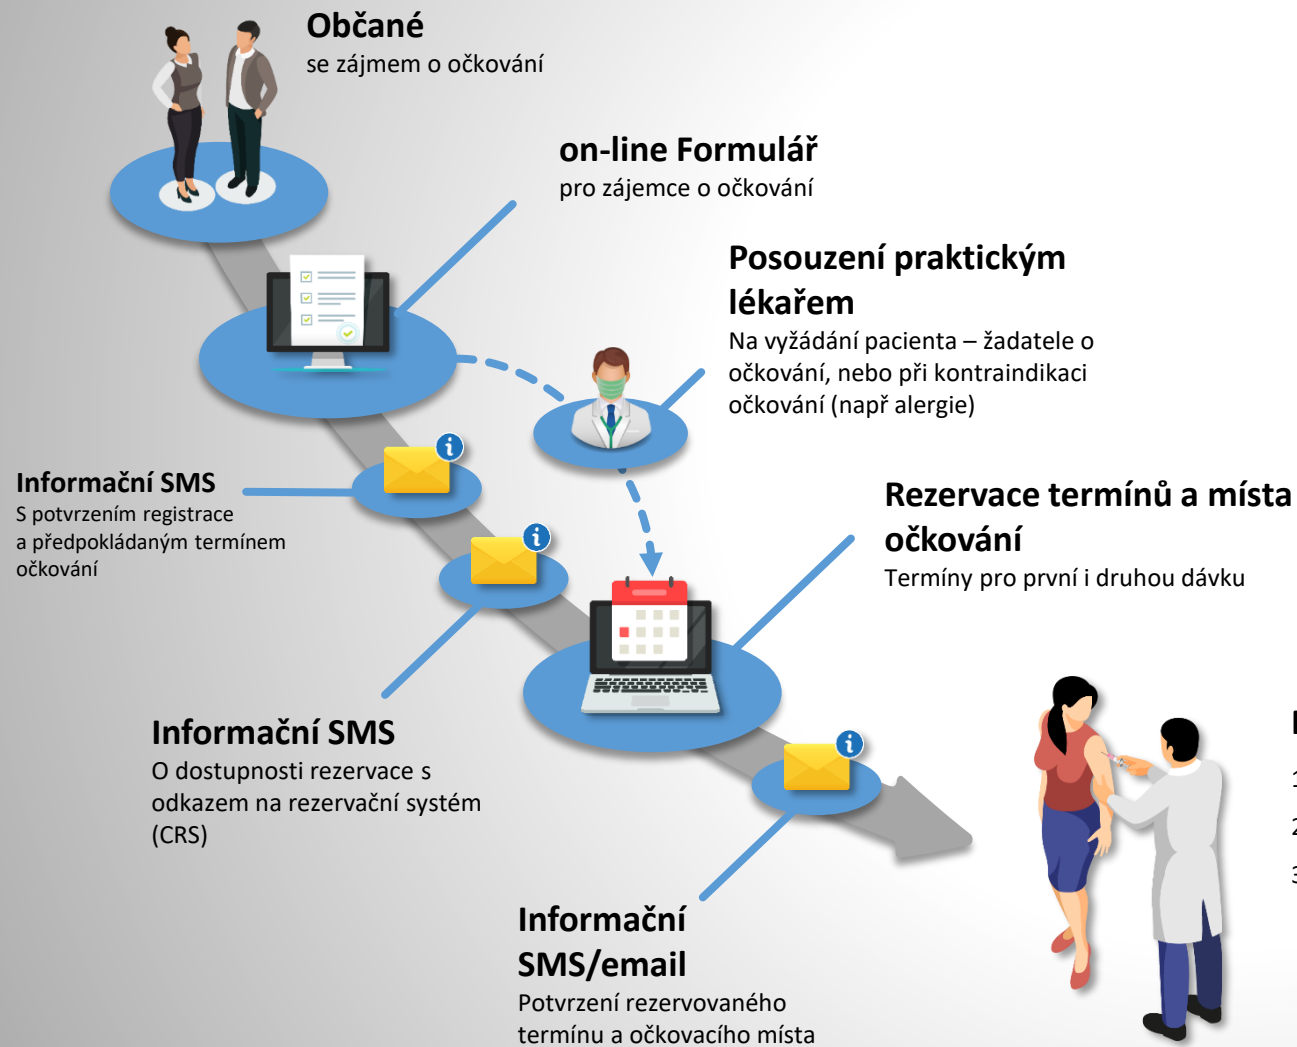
**Občané**
se zájmem o očkování

**on-line Formulář**
pro zájemce o očkování

**Posouzení praktickým lékařem**
Na vyžádání pacienta – žadatele o očkování, nebo při kontraindikaci očkování (např alergie)

**Informační SMS**
S potvrzením registrace a předpokládaným termínem očkování

**Rezervace termínů a místa očkování**
Termíny pro první i druhou dávku

**Informační SMS**
O dostupnosti rezervace s odkazem na rezervační systém (CRS)

**Informační SMS/email**
Potvrzení rezervovaného termínu a očkovacího místa

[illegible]
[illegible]
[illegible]
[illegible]